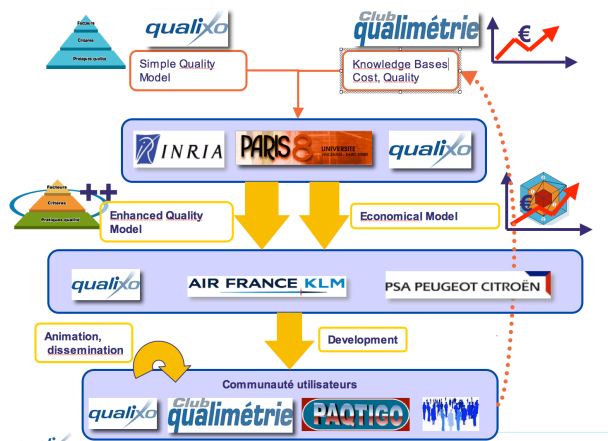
Facteurs
Critères
Pratiques qualité

qualixo

Simple Quality Model

Club qualimétrie

Knowledge Bases Cost, Quality

€

INRIA

PARIS 8 UNIVERSITE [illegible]

qualixo

Facteurs
Critères
Pratiques qualité

++

Enhanced Quality Model

Economical Model

€

qualixo

AIR FRANCE KLM

PSA PEUGEOT CITROËN

Animation, dissemination

Development

Communauté utilisateurs

qualixo

Club qualimétrie

PAQTIGO